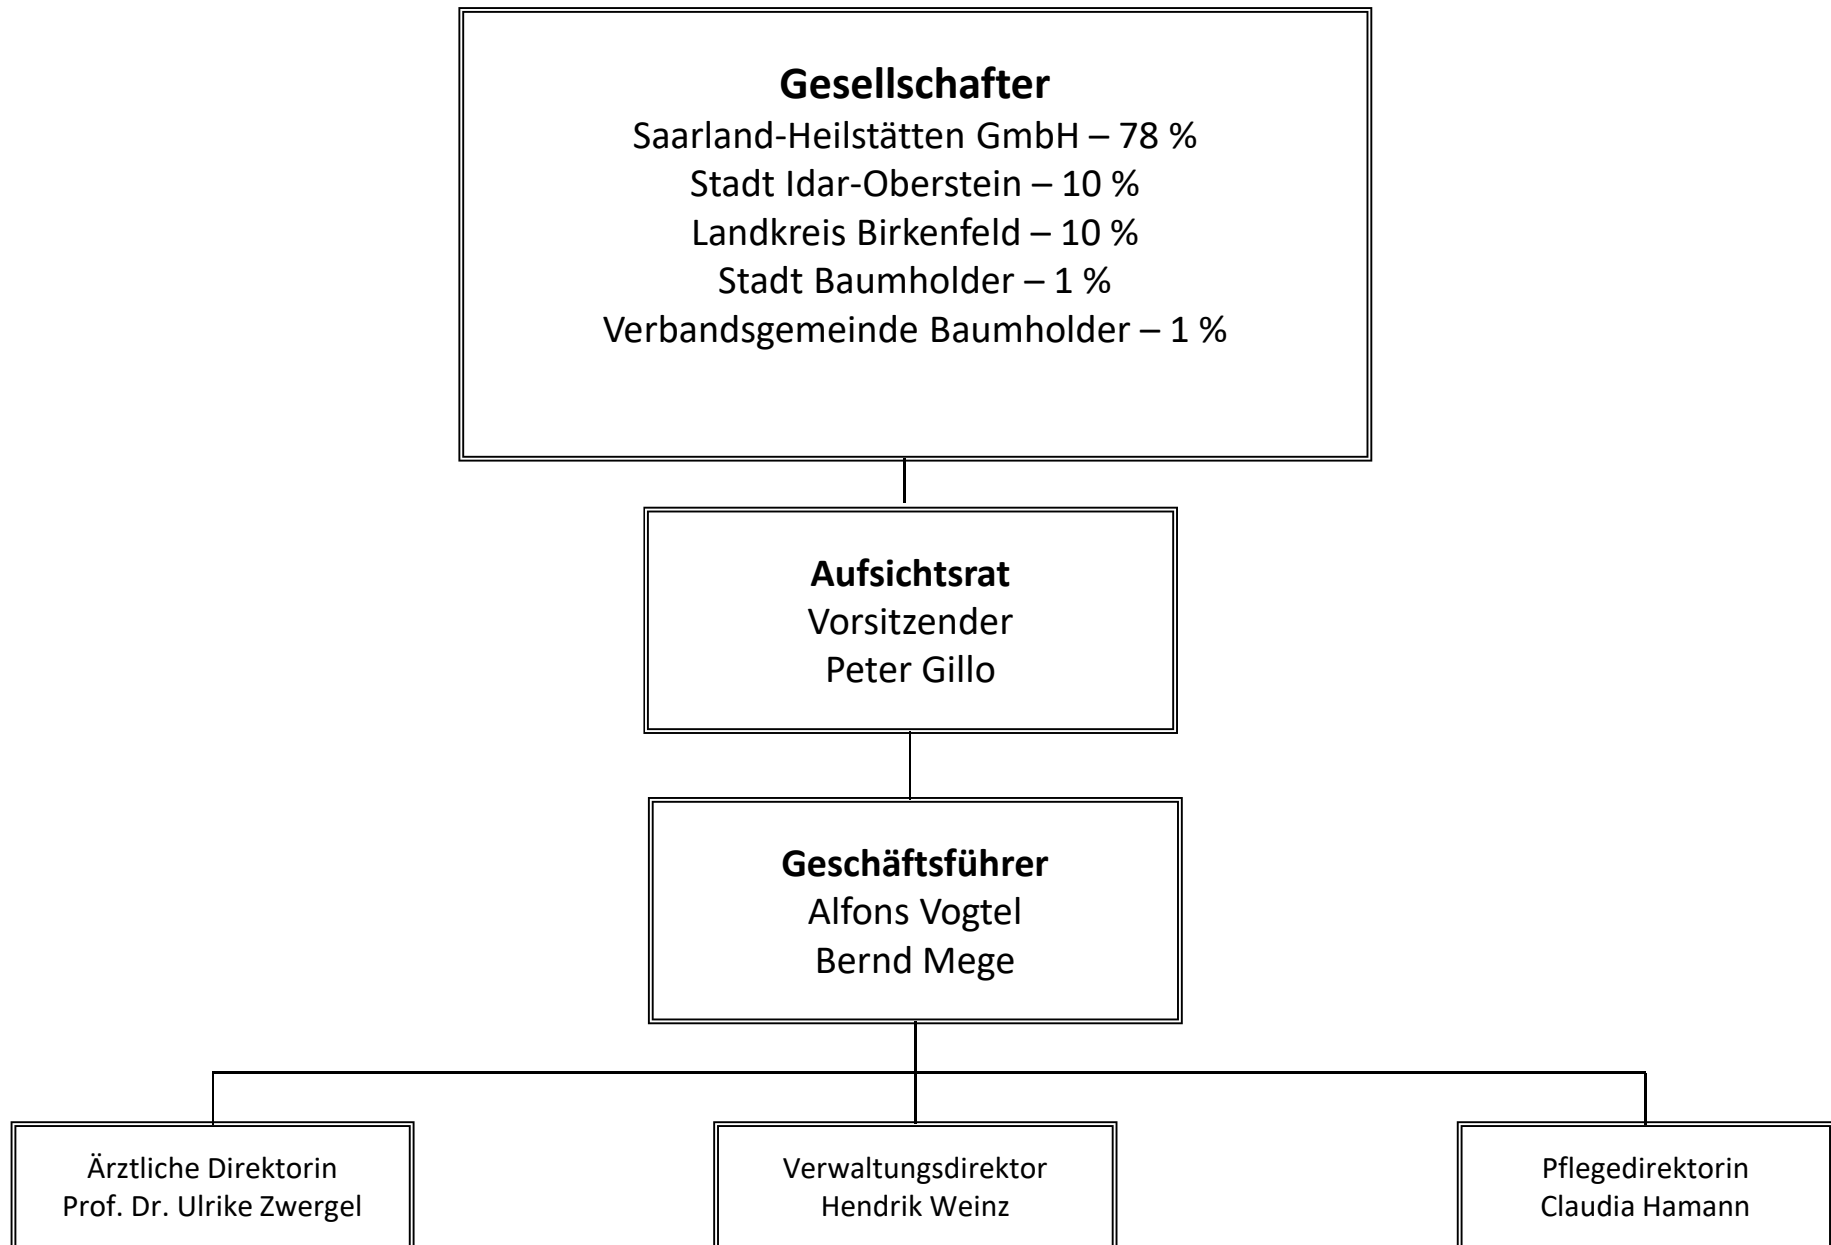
**Gesellschafter**
Saarland-Heilstätten GmbH – 78 %
Stadt Idar-Oberstein – 10 %
Landkreis Birkenfeld – 10 %
Stadt Baumholder – 1 %
Verbandsgemeinde Baumholder – 1 %

**Aufsichtsrat**
Vorsitzender
Peter Gillo

**Geschäftsführer**
Alfons Vogtel
Bernd Mege

Ärztliche Direktorin
Prof. Dr. Ulrike Zwergel

Verwaltungsdirektor
Hendrik Weinz

Pflegedirektorin
Claudia Hamann